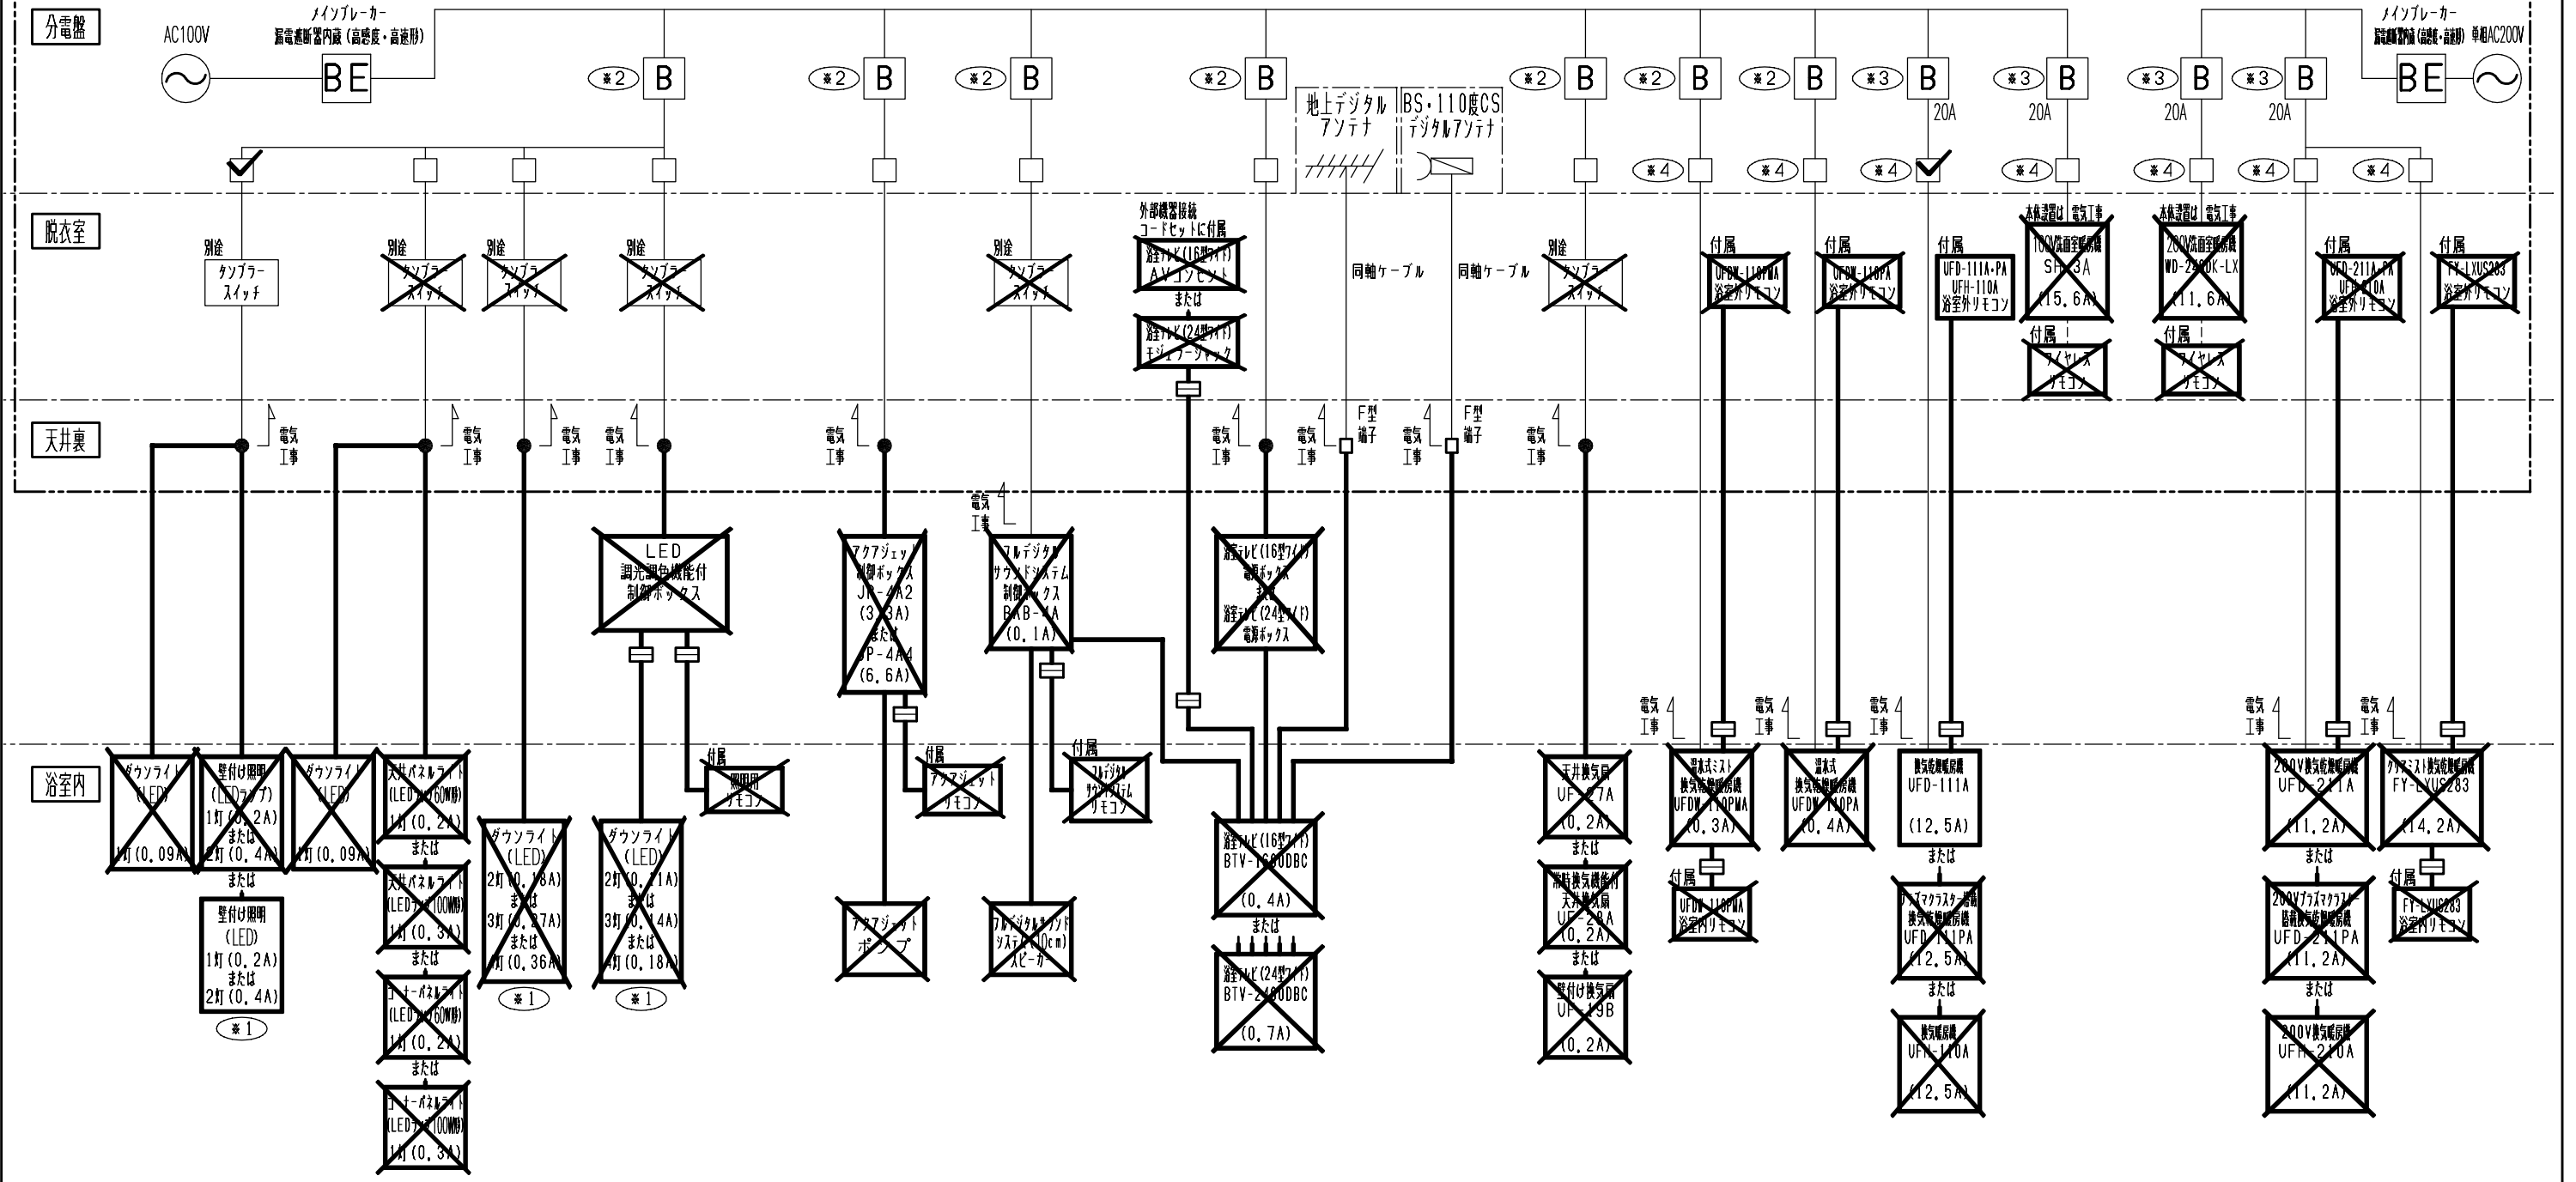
分電盤

AC100V

メインブレーカー
漏電遮断器内蔵（高感度・高速形）

BE

※2 B ※2 B ※2 B ※2 B ※2 B ※2 B ※2 B ※3 B ※3 B ※3 B ※3 B

20A 20A 20A 20A

メインブレーカー
漏電遮断器内蔵（高感度・高速形） 単相AC200V

BE

地上デジタルアンテナ

BS・110度CSデジタルアンテナ

※4 ※4 ※4 ※4 ※4 ※4 ※4

脱衣室

別途
タンブラースイッチ

別途
タンブラースイッチ

別途
タンブラースイッチ

別途
タンブラースイッチ

別途
タンブラースイッチ

外部機器接続コードセットに付属
浴室テレビ(16型ワイド)AVコンセント
または
浴室テレビ(24型ワイド)モジュラージャック

同軸ケーブル

同軸ケーブル

別途
タンブラースイッチ

付属
UFDW-110PMA
浴室外リモコン

付属
UFDW-110PA
浴室外リモコン

付属
UFD-111A・PA
UFH-110A
浴室外リモコン

本体設置は電気工事
100V壁面取付暖房機
SH-3A
(15.6A)

付属
ワイヤレスリモコン

本体設置は電気工事
200V壁面取付暖房機
WD-2200K-LX
(11.6A)

付属
ワイヤレスリモコン

付属
UFD-211A・PA
UFH-210A
浴室外リモコン

付属
FY-LXUS283
浴室外リモコン

天井裏

電気工事 電気工事 電気工事 電気工事 電気工事 電気工事 電気工事 電気工事 電気工事 電気工事

F型端子 F型端子

LED
調光調色機能付
制御ボックス

アクアジェット制御ボックス
JP-4A2
(3.3A)
または
JP-4A4
(6.6A)

フルデジタルサウンドシステム制御ボックス
BAB-4A
(0.1A)

浴室テレビ(16型ワイド)電源ボックス
または
浴室テレビ(24型ワイド)電源ボックス

電気工事 電気工事 電気工事 電気工事 電気工事

浴室内

ダウンライト
(LED)
1灯(0.09A)

壁付け照明
(LEDランプ)
1灯(0.2A)
または
2灯(0.4A)

または

壁付け照明
(LED)
1灯(0.2A)
または
2灯(0.4A)

※1

ダウンライト
(LED)
1灯(0.09A)

天井パネルライト
(LEDランプ60W形)
1灯(0.2A)
または
天井パネルライト
(LEDランプ100W形)
1灯(0.3A)
または
コーナーパネルライト
(LEDランプ60W形)
1灯(0.2A)
または
コーナーパネルライト
(LEDランプ100W形)
1灯(0.3A)

ダウンライト
(LED)
2灯(0.18A)
または
3灯(0.27A)
または
4灯(0.36A)

※1

ダウンライト
(LED)
2灯(0.11A)
または
3灯(0.14A)
または
4灯(0.18A)

※1

付属
照明用リモコン

付属
アクアジェットリモコン

アクアジェットポンプ

付属
フルデジタルサウンドシステムリモコン

フルデジタルサウンドシステム(10cm)スピーカー

浴室テレビ(16型ワイド)
BTV-1600DBC
(0.4A)
または
浴室テレビ(24型ワイド)
BTV-2400DBC
(0.7A)

天井換気扇
UF-27A
(0.2A)
または
常時換気機能付天井換気扇
UF-28A
(0.2A)
または
壁付け換気扇
UF-19B
(0.2A)

温水式ミスト換気乾燥暖房機
UFDW-110PMA
(0.3A)

付属
UFDW-110PMA
浴室内リモコン

温水式換気乾燥暖房機
UFDW-110PA
(0.4A)

換気乾燥暖房機
UFD-111A
(12.5A)
または
プラズマクラスター搭載換気乾燥暖房機
UFD-111PA
(12.5A)
または
換気暖房機
UFH-110A
(12.5A)

200V換気乾燥暖房機
UFD-211A
(11.2A)
または
200Vプラズマクラスター搭載換気乾燥暖房機
UFD-211PA
(11.2A)
または
200V換気暖房機
UFH-210A
(11.2A)

ドライミスト換気乾燥暖房機
FY-LXUS283
(14.2A)

付属
FY-LXUS283
浴室内リモコン